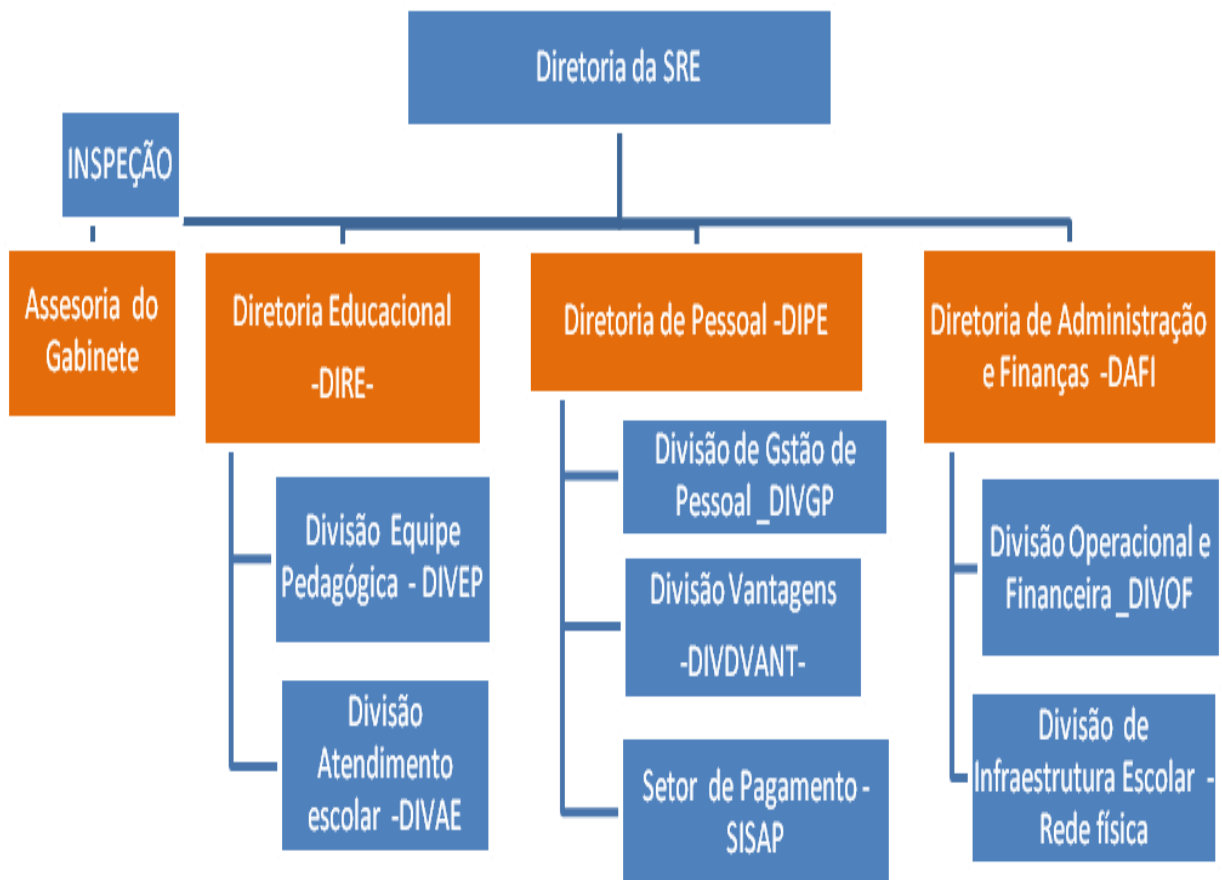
Diretoria da SRE

INSPEÇÃO

Assesoria do Gabinete

Diretoria Educacional -DIRE-

Divisão Equipe Pedagógica - DIVEP

Divisão Atendimento escolar -DIVAE

Diretoria de Pessoal -DIPE

Divisão de Gstão de Pessoal _DIVGP

Divisão Vantagens -DIVDVANT-

Setor de Pagamento - SISAP

Diretoria de Administração e Finanças -DAFI

Divisão Operacional e Financeira _DIVOF

Divisão de Infraestrutura Escolar - Rede física